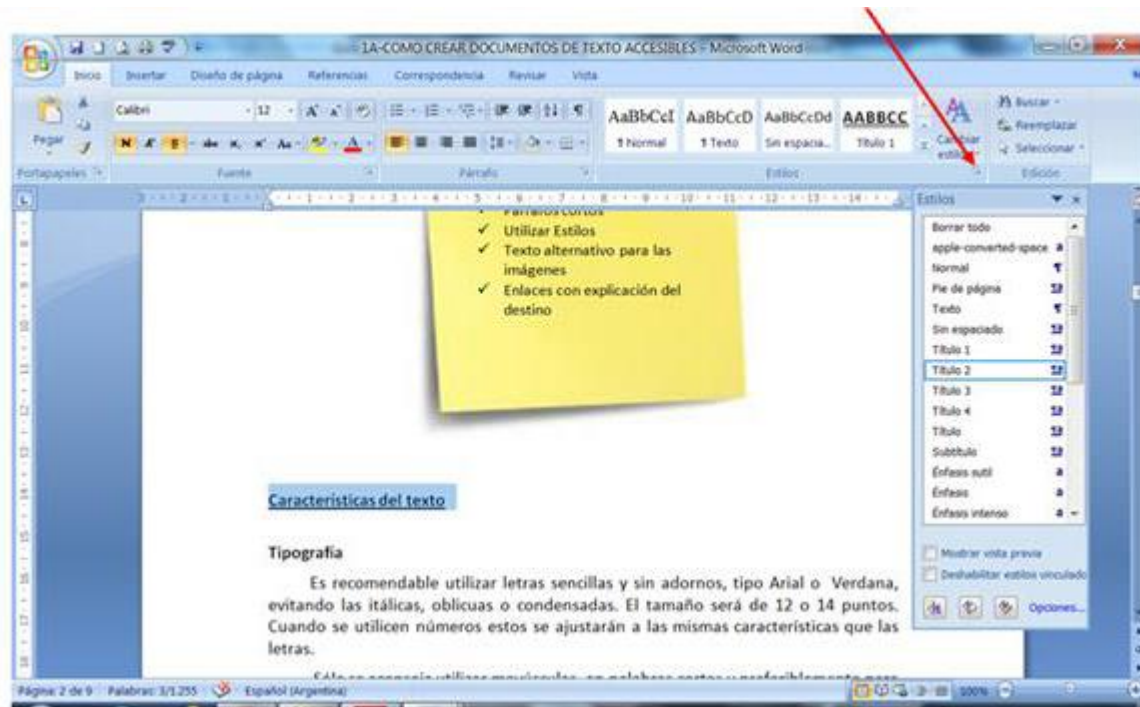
1A-COMO CREAR DOCUMENTOS DE TEXTO ACCESIBLES - Microsoft Word

Inicio Insertar Diseño de página Referencias Correspondencia Revisar Vista

Pegar Calibri 12 AaBbCcI ¶ Normal AaBbCcD ¶ Texto AaBbCcDd Sin espacia... AABBCC Título 1 Cambiar estilos Buscar Reemplazar Seleccionar

Portapapeles Fuente Párrafo Estilos Edición

Párrafos cortos
✓ Utilizar Estilos
✓ Texto alternativo para las imágenes
✓ Enlaces con explicación del destino

Características del texto

Tipografía

Es recomendable utilizar letras sencillas y sin adornos, tipo Arial o Verdana, evitando las itálicas, oblicuas o condensadas. El tamaño será de 12 o 14 puntos. Cuando se utilicen números estos se ajustarán a las mismas características que las letras.

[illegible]

Estilos
Borrar todo
apple-converted-space
Normal
Pie de página
Texto
Sin espaciado
Título 1
Título 2
Título 3
Título 4
Título
Subtítulo
Énfasis sutil
Énfasis
Énfasis intenso
Mostrar vista previa
Deshabilitar estilos vinculados
Opciones...

Página: 2 de 9 Palabras: 3/1.255 Español (Argentina) 100%